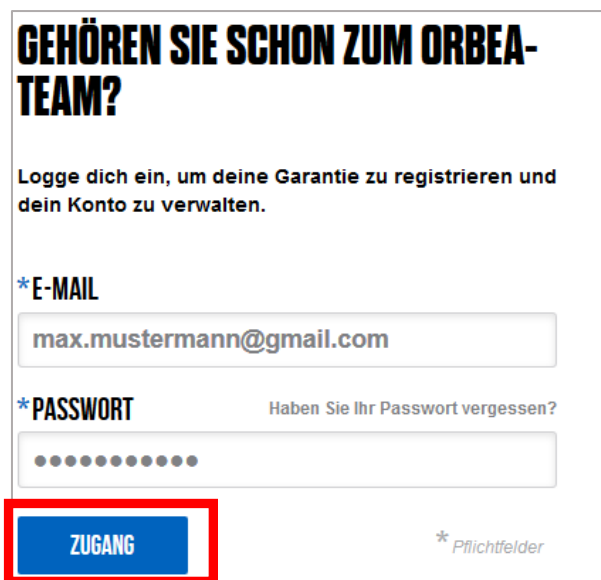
GEHÖREN SIE SCHON ZUM ORBEA-TEAM?

Logge dich ein, um deine Garantie zu registrieren und dein Konto zu verwalten.

*E-MAIL

max.mustermann@gmail.com

*PASSWORT

Haben Sie Ihr Passwort vergessen?

●●●●●●●●●●●

ZUGANG

* Pflichtfelder